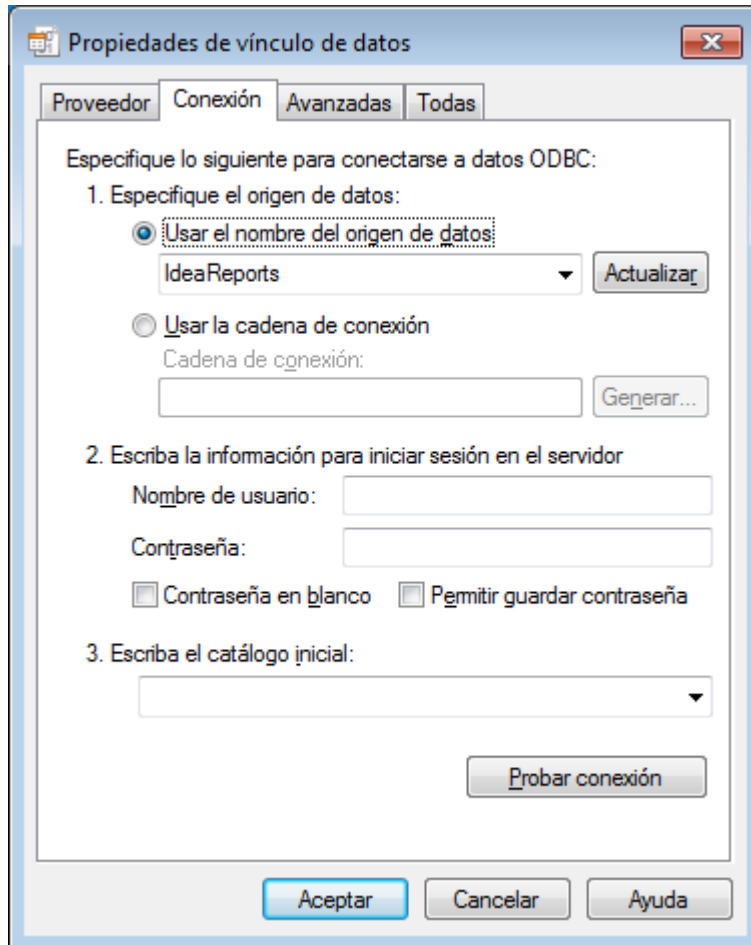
Propiedades de vínculo de datos

Proveedor | Conexión | Avanzadas | Todas

Especifique lo siguiente para conectarse a datos ODBC:

1. Especifique el origen de datos:

Usar el nombre del origen de datos

IdeaReports

Actualizar

Usar la cadena de conexión

Cadena de conexión:

Generar...

2. Escriba la información para iniciar sesión en el servidor

Nombre de usuario:

Contraseña:

Contraseña en blanco

Permitir guardar contraseña

3. Escriba el catálogo inicial:

Probar conexión

Aceptar

Cancelar

Ayuda